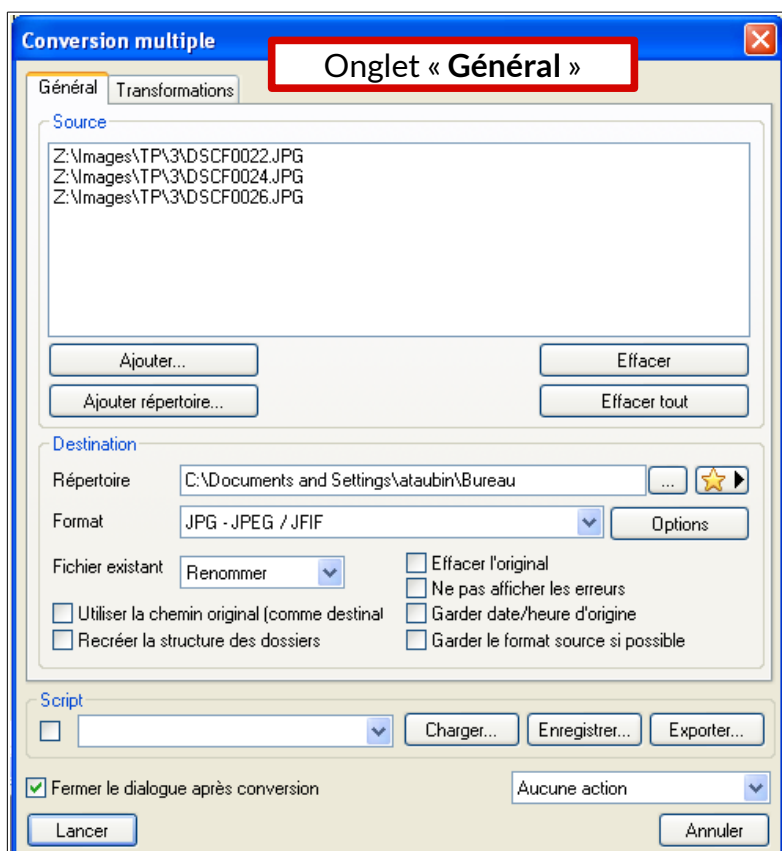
Conversion multiple

Onglet « **Général** »

Général | Transformations

Source

Z:\Images\TP\3\DSCF0022.JPG
Z:\Images\TP\3\DSCF0024.JPG
Z:\Images\TP\3\DSCF0026.JPG

Ajouter...
Effacer
Ajouter répertoire...
Effacer tout

Destination

Répertoire C:\Documents and Settings\ataubin\Bureau ...

Format JPG - JPEG / JFIF Options

Fichier existant Renommer

Effacer l'original
Ne pas afficher les erreurs
Utiliser la chemin original (comme destinat
Garder date/heure d'origine
Recréer la structure des dossiers
Garder le format source si possible

Script

Charger...
Enregistrer...
Exporter...

Fermer le dialogue après conversion
Aucune action

Lancer
Annuler